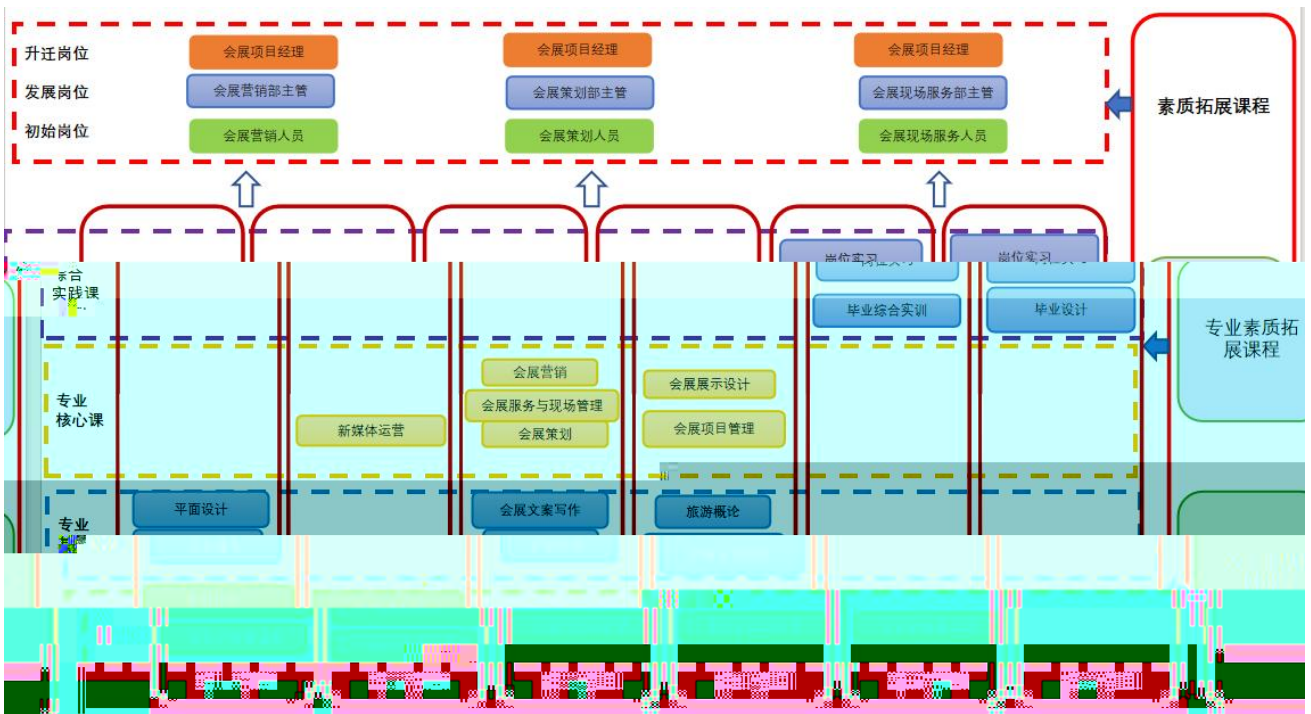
升迁岗位
发展岗位
初始岗位

会展项目经理
会展营销部主管
会展营销人员

会展项目经理
会展策划部主管
会展策划人员

会展项目经理
会展现场服务部主管
会展现场服务人员

素质拓展课程

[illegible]合
实践课

岗位实习
毕业综合实训

岗位实习
毕业设计

专业素质拓展课程

专业
核心课

会展营销
会展服务与现场管理
会展策划
新媒体运营
会展展示设计
会展项目管理

专业
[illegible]

平面设计
会展文案写作
旅游概论